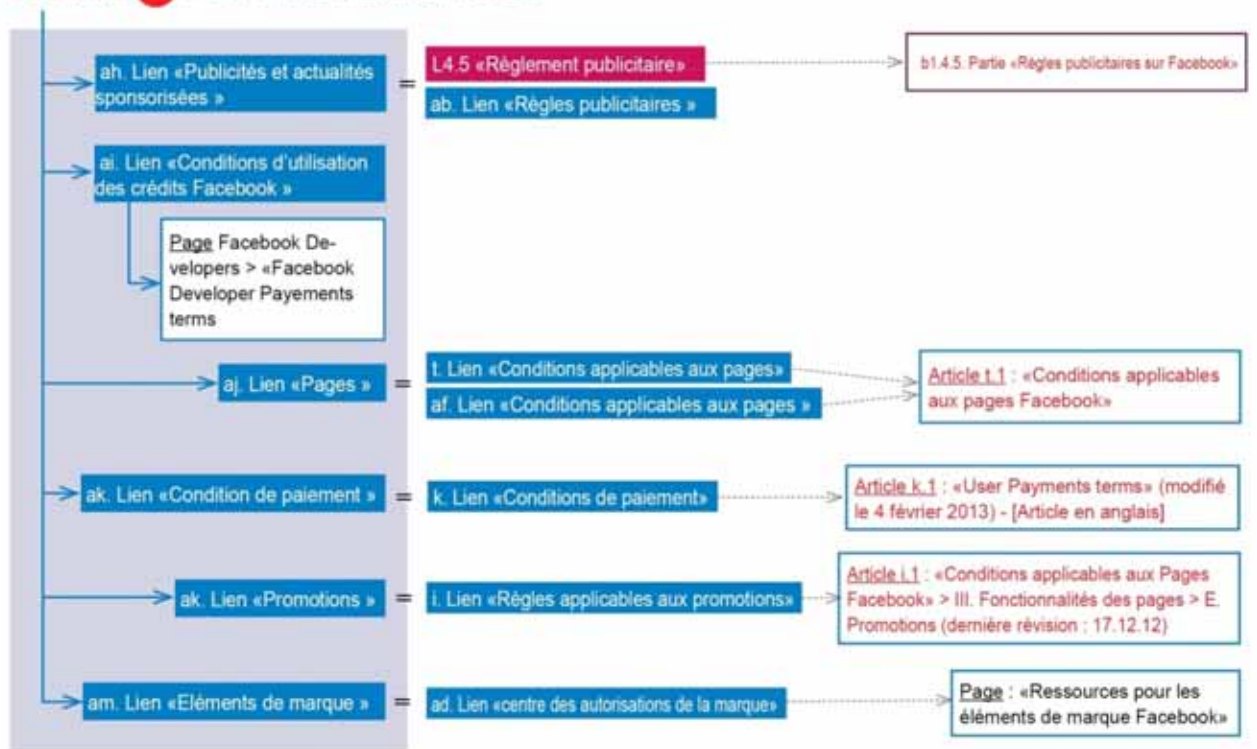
ah. Lien «Publicités et actualités sponsorisées »

=

L4.5 «Règlement publicitaire»

ab. Lien «Règles publicitaires »

b1.4.5. Partie «Règles publicitaires sur Facebook»

ai. Lien «Conditions d'utilisation des crédits Facebook »

Page Facebook Developers > «Facebook Developer Payements terms

aj. Lien «Pages »

=

t. Lien «Conditions applicables aux pages»

af. Lien «Conditions applicables aux pages »

Article t.1 : «Conditions applicables aux pages Facebook»

ak. Lien «Condition de paiement »

=

k. Lien «Conditions de paiement»

Article k.1 : «User Payments terms» (modifié le 4 février 2013) - [Article en anglais]

ak. Lien «Promotions »

=

i. Lien «Règles applicables aux promotions»

Article i.1 : «Conditions applicables aux Pages Facebook» > III. Fonctionnalités des pages > E. Promotions (dernière révision : 17.12.12)

am. Lien «Eléments de marque »

=

ad. Lien «centre des autorisations de la marque»

Page : «Ressources pour les éléments de marque Facebook»